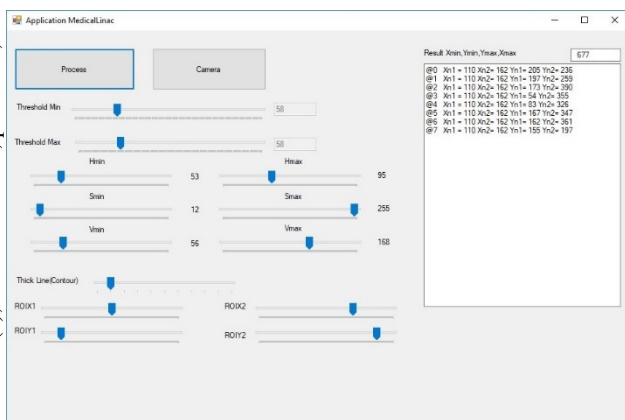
Application MedicalLinac

Process

Camera

Threshold Min
58

Threshold Max
58

Hmin
53

Hmax
95

Smin
12

Smax
255

Vmin
56

Vmax
168

Thick Line(Contour)

ROIX1

ROIX2

ROIY1

ROIY2

Result Xmin,Ymin,Ymax,Xmax
677

@0 Xn1 = 110 Xn2= 162 Yn1= 205 Yn2= 236
@1 Xn1 = 110 Xn2= 162 Yn1= 197 Yn2= 259
@2 Xn1 = 110 Xn2= 162 Yn1= 173 Yn2= 390
@3 Xn1 = 110 Xn2= 162 Yn1= 54 Yn2= 355
@4 Xn1 = 110 Xn2= 162 Yn1= 83 Yn2= 326
@5 Xn1 = 110 Xn2= 162 Yn1= 167 Yn2= 347
@6 Xn1 = 110 Xn2= 162 Yn1= 162 Yn2= 361
@7 Xn1 = 110 Xn2= 162 Yn1= 155 Yn2= 197